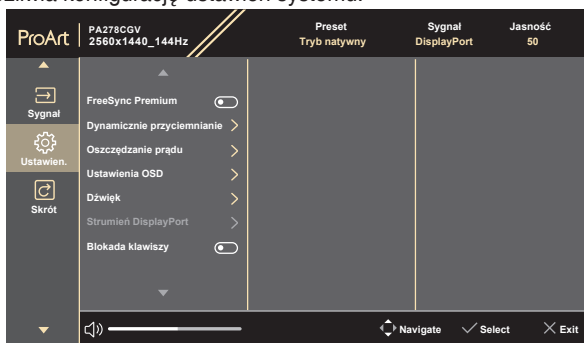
zmiana konfiguracji ustawień systemu.

ProArt PA278CGV 2560x1440_144Hz

Preset Tryb natywny

Sygnał DisplayPort

Jasność 50

Sygnał

Ustawien.

Skrót

FreeSync Premium

Dynamiczne przyciemnianie

Oszczędzanie prądu

Ustawienia OSD

Dźwięk

Strumień DisplayPort

Blokada klawiszy

Navigate Select Exit